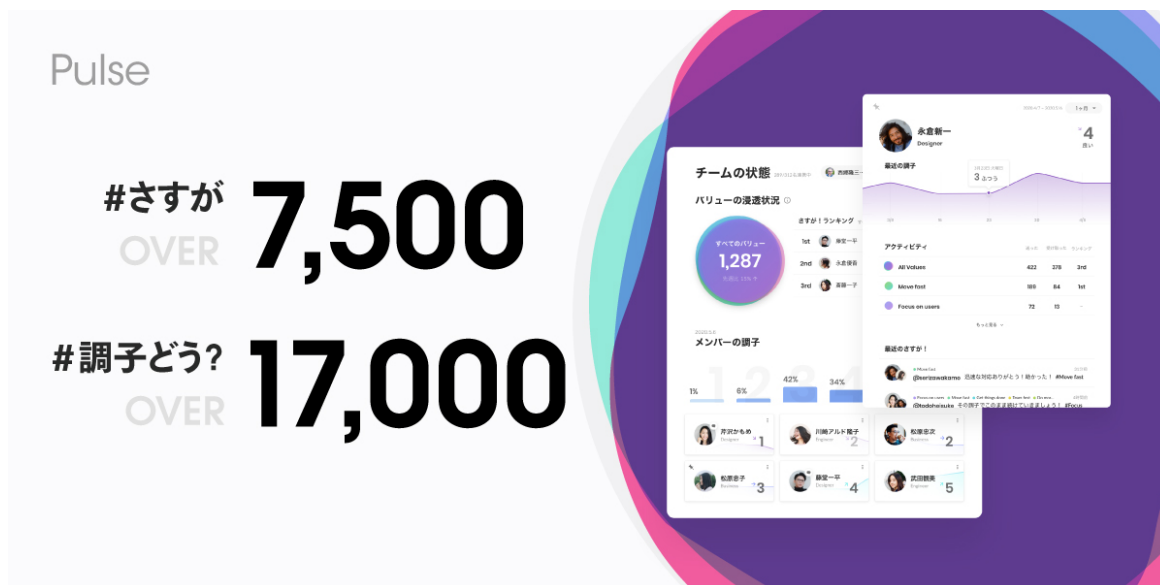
Pulse

#さすが
OVER
7,500

#調子どう?
OVER
17,000

チームの状態
バリューの浸透状況
すべてのバリュー
1,287
さすが!ランキング
1st
2nd
3rd
メンバーの調子
1%
6%
42%
34%
芹沢かもめ
Designer
1
川崎アルド隆子
Engineer
2
松原圭次
Business
2
松原圭子
Business
3
藤堂一平
Designer
4
武田囲果
Engineer
5

永倉新一
Designer
4
最近の調子
3 ふつう
アクティビティ
All Values
422
276
3rd
Move fast
189
84
1st
Focus on users
72
13
-
最近のさすが!
@kenzawakamo 迅速な対応ありがとう!助かった! #Move fast
@todohsisuke その調子でこのまま続けていきましょう! #Focus